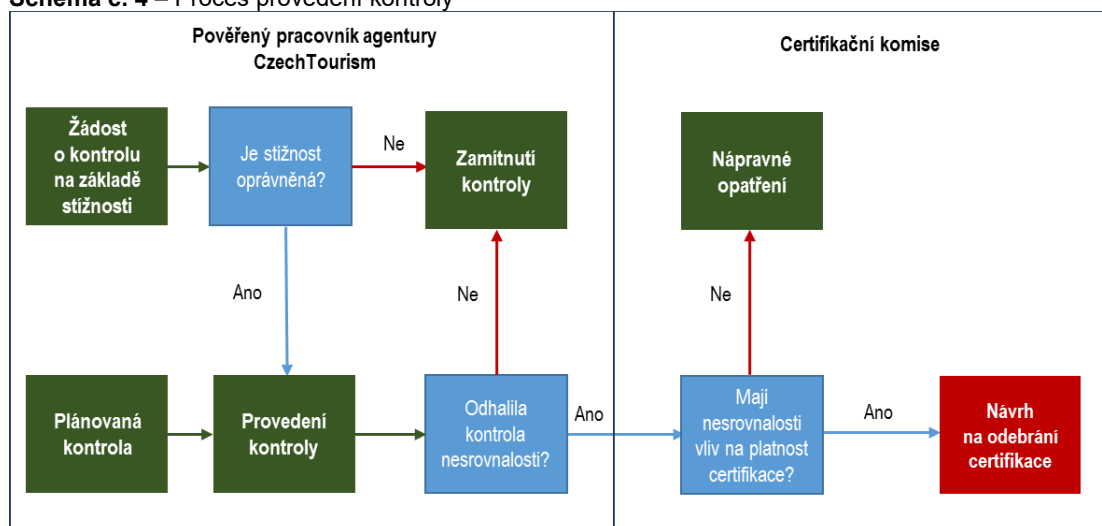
Schéma č. 4 – Proces provedení kontroly

Pověřený pracovník agentury CzechTourism

Certifikační komise

Žádost o kontrolu na základě stížnosti

Je stížnost oprávněná?

Ne

Zamítnutí kontroly

Nápravné opatření

Ano

Ne

Ne

Plánovaná kontrola

Provedení kontroly

Odhalila kontrola nesrovnalosti?

Ano

Mají nesrovnalosti vliv na platnost certifikace?

Ano

Návrh na odebrání certifikace